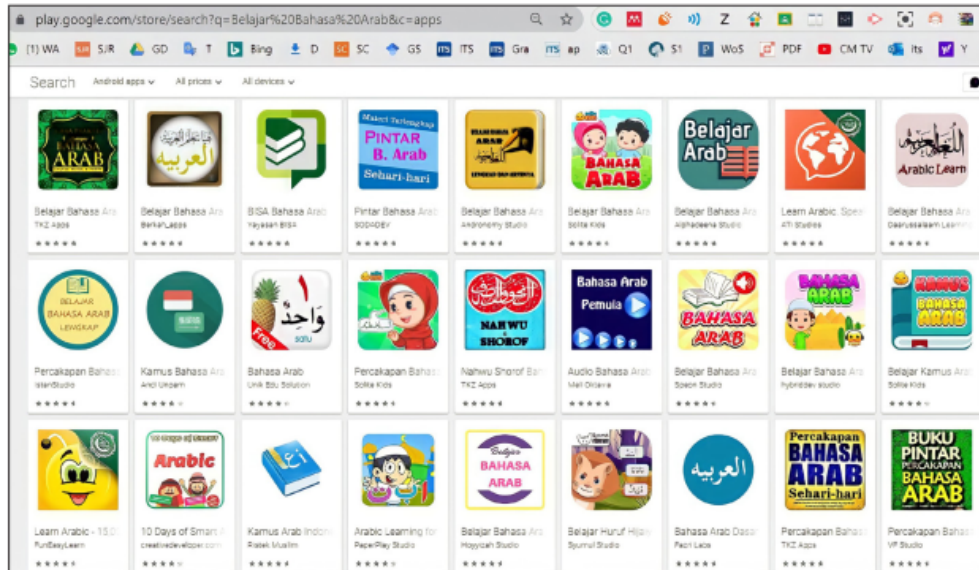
play.google.com/store/search?q=Belajar%20Bahasa%20Arab&c=apps

(1) WA SJR GD T Bing D SC GS ITS Gra ap Q1 S1 WoS PDF CM TV Its Y

Search Android apps All prices All devices

BAHASA ARAB
العربية
Materi Terlengkap PINTAR B. Arab Sehari-hari
BAHASA ARAB
Belajar Arab
العربية
Arabic Learn

Belajar Bahasa Ara
TKZ Apps
Belajar Bahasa Ara
Berkah_apps
BISA Bahasa Arab
Yayasan BISA
Pintar Bahasa Arab
SOD4DEV
Belajar Bahasa Ara
Andronomy Studio
Belajar Bahasa Ara
Solite Kids
Belajar Bahasa Ara
Alphacoena Studio
Learn Arabic. Spea
ATi Studios
Belajar Bahasa Ara
Daarussalaam Learnin

BELAJAR BAHASA ARAB LENGKAP
واحد
Free
satu
NAHWU SHOROF
Bahasa Arab Pemula
BAHASA ARAB
BAHASA ARAB
KAMUS BAHASA ARAB

Percakapan Bahasa
IslamStudio
Kamus Bahasa Ara
Andi Ukoern
Bahasa Arab
Unik Edu Solution
Percakapan Bahasa
Solite Kids
Nahwu Shorof Bah
TKZ Apps
Audio Bahasa Arab
Meli Oktavia
Belajar Bahasa Ara
Spoon Studio
Belajar Bahasa Ara
hybriddev studio
Belajar Kamus Ara
Solite Kids

Arabic
العربية
Belajar BAHASA ARAB
Percakapan BAHASA ARAB Sehari-hari
BUKU PINTAR PERCAKAPAN BAHASA ARAB

Learn Arabic - 15,0
FunEasyLearn
10 Days of Smart A
creativedeveloper.com
Kamus Arab Indon
Pisteh Muslim
Arabic Learning for
PaperPlay Studio
Belajar Bahasa Ara
Hoyyizah Studio
Belajar Huruf Hijai
Siyumul Studio
Bahasa Arab Dasar
Fajri Labs
Percakapan Bahasa
TKZ Apps
Percakapan Bahas
VP Studio